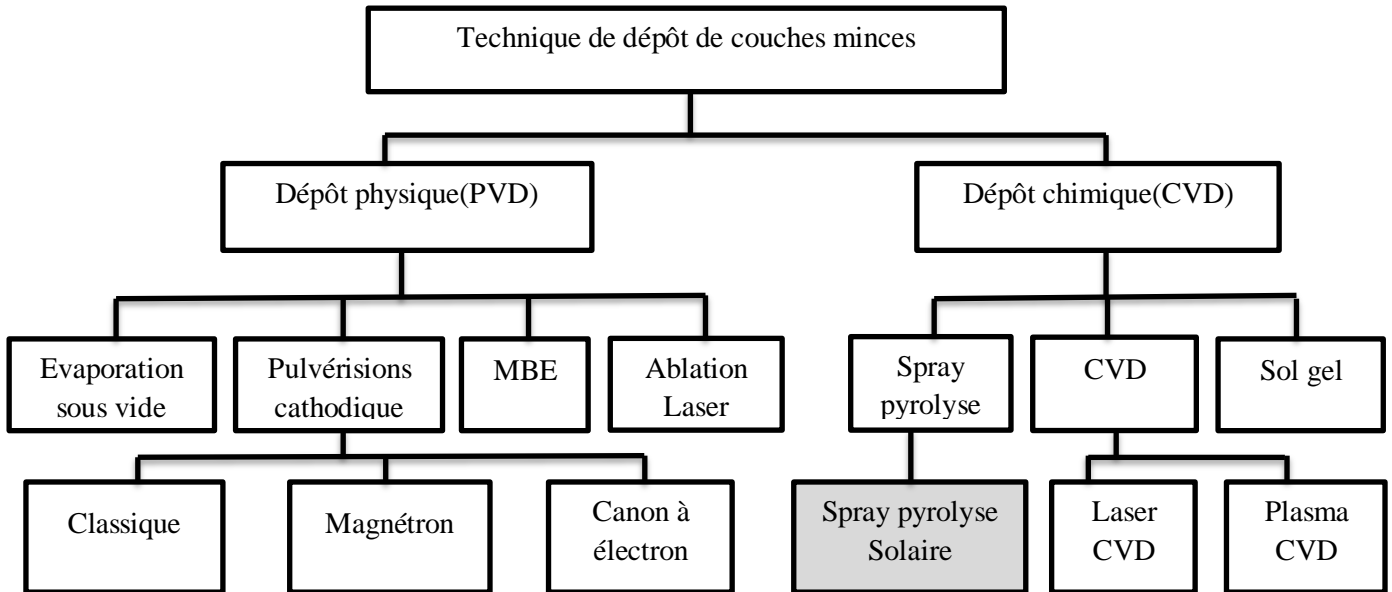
Technique de dépôt de couches minces

Dépôt physique(PVD)

Dépôt chimique(CVD)

Evaporation sous vide

Pulvérisions cathodique

MBE

Ablation Laser

Spray pyrolyse

CVD

Sol gel

Classique

Magnétron

Canon à électron

Spray pyrolyse Solaire

Laser CVD

Plasma CVD